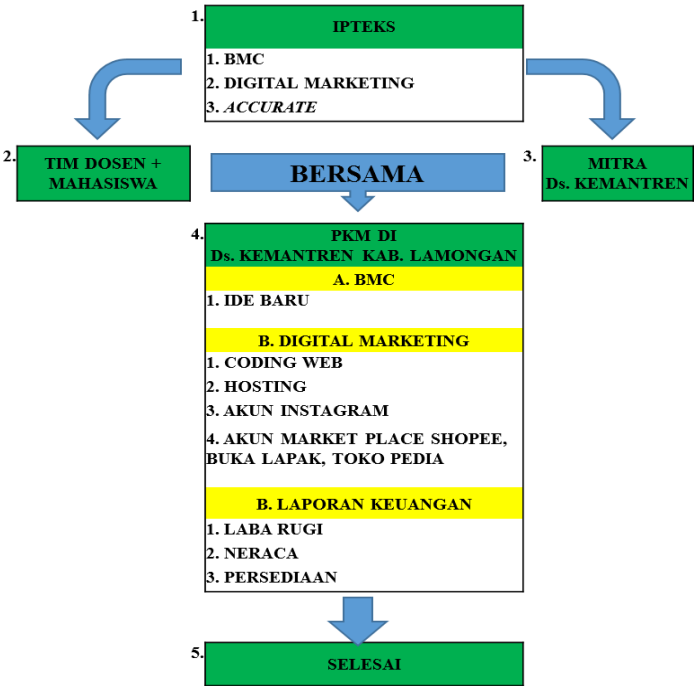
1.
IPTEKS
1. BMC
2. DIGITAL MARKETING
3. *ACCURATE*

2.
TIM DOSEN + MAHASISWA

BERSAMA

3.
MITRA Ds. KEMANTREN

4.
PKM DI Ds. KEMANTREN KAB. LAMONGAN
A. BMC
1. IDE BARU
B. DIGITAL MARKETING
1. CODING WEB
2. HOSTING
3. AKUN INSTAGRAM
4. AKUN MARKET PLACE SHOPEE, BUKA LAPAK, TOKO PEDIA
B. LAPORAN KEUANGAN
1. LABA RUGI
2. NERACA
3. PERSEDIAAN

5.
SELESAI